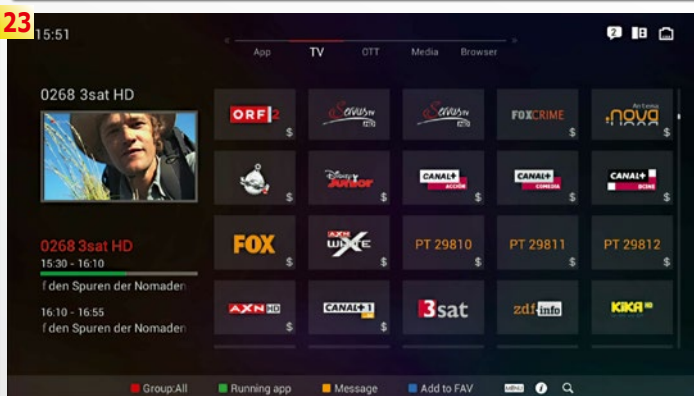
23
15:51

App TV OTT Media Browser

0268 3sat HD

0268 3sat HD
15:30 - 16:10
f den Spuren der Nomaden
16:10 - 16:55
f den Spuren der Nomaden

ORF2 $
Servus TV $
Servus TV $
FOXCRIME $
nova $
$
Disney Junior $
CANAL+ ACCIÓN $
CANAL+ COMEDIA $
CANAL+ DCINE $
FOX $
AXN WHITE $
PT 29810 $
PT 29811 $
PT 29812 $
AXN HD $
CANAL+1 $
3sat
zdf info
KiKA HD

Group:All Running app Message Add to FAV